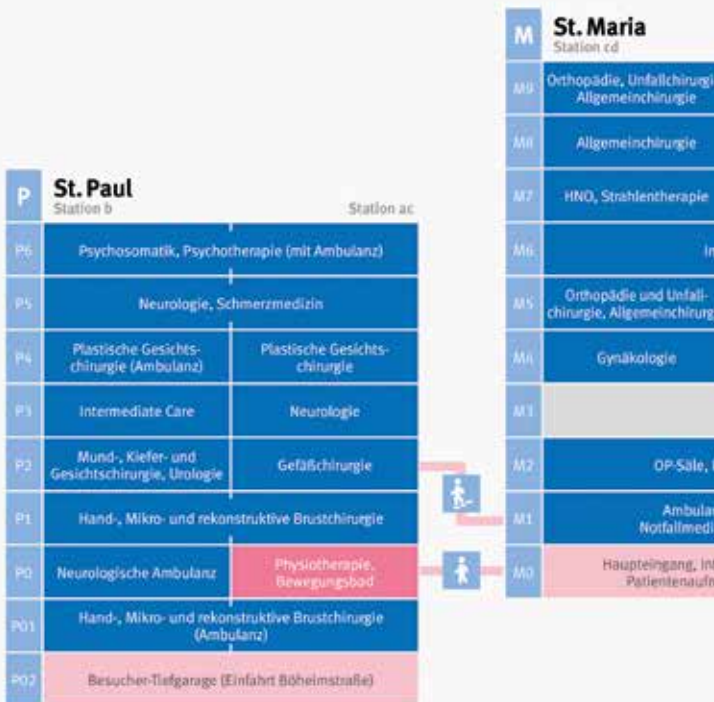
M St. Maria
Station cd

M9 Orthopädie, Unfallchirurgie, Allgemeinchirurgie
M8 Allgemeinchirurgie
M7 HNO, Strahlentherapie
M6 In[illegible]
M5 Orthopädie und Unfallchirurgie, Allgemeinchirurgie
M4 Gynäkologie
M3
M2 OP-Säle, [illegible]
M1 Ambulan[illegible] Notfallmedi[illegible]
M0 Haupteingang, In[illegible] Patientenaufn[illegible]

P St. Paul
Station b
Station ac

P6 Psychosomatik, Psychotherapie (mit Ambulanz)
P5 Neurologie, Schmerzmedizin
P4 Plastische Gesichtschirurgie (Ambulanz) | Plastische Gesichtschirurgie
P3 Intermediate Care | Neurologie
P2 Mund-, Kiefer- und Gesichtschirurgie, Urologie | Gefäßchirurgie
P1 Hand-, Mikro- und rekonstruktive Brustchirurgie
P0 Neurologische Ambulanz | Physiotherapie, Bewegungsbad
P01 Hand-, Mikro- und rekonstruktive Brustchirurgie (Ambulanz)
P02 Besucher-Tiefgarage (Einfahrt Böheimstraße)